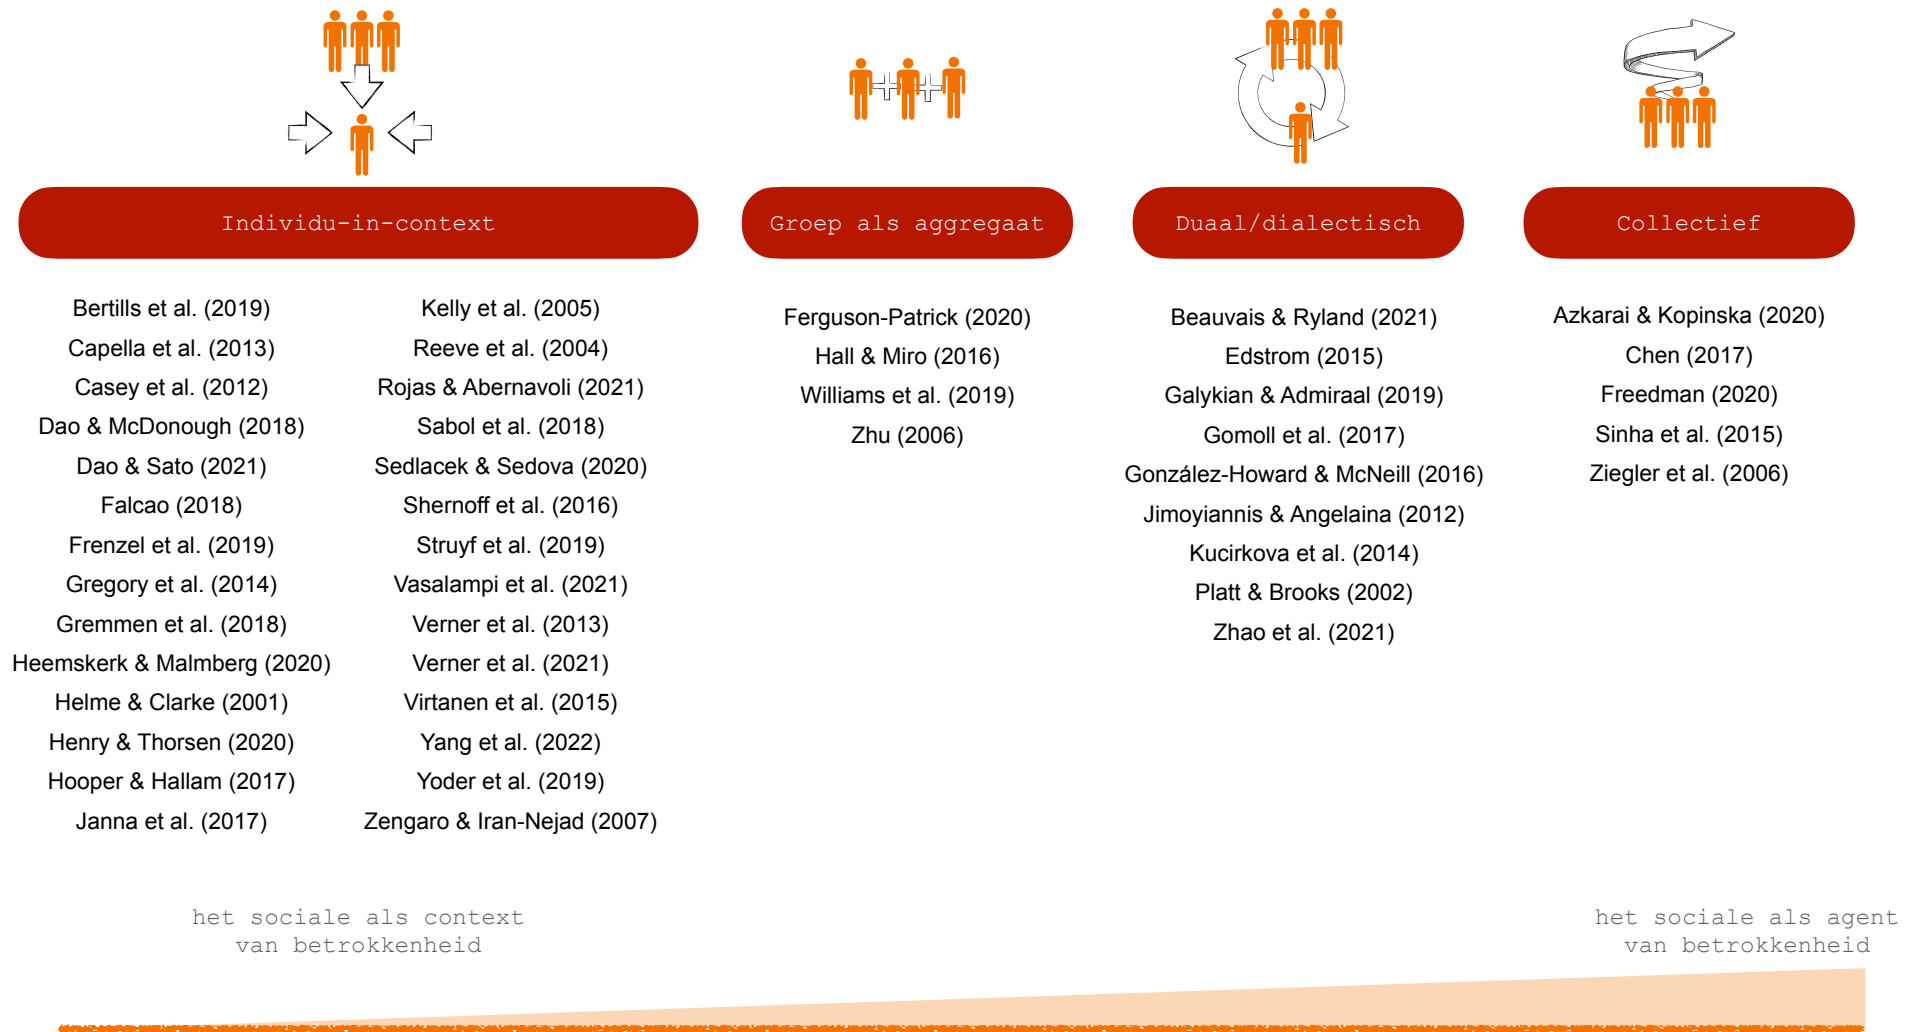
Individu-in-context

Bertills et al. (2019)
Capella et al. (2013)
Casey et al. (2012)
Dao & McDonough (2018)
Dao & Sato (2021)
Falcao (2018)
Frenzel et al. (2019)
Gregory et al. (2014)
Gremmen et al. (2018)
Heemskerk & Malmberg (2020)
Helme & Clarke (2001)
Henry & Thorsen (2020)
Hooper & Hallam (2017)
Janna et al. (2017)

Kelly et al. (2005)
Reeve et al. (2004)
Rojas & Abernavoli (2021)
Sabol et al. (2018)
Sedlacek & Sedova (2020)
Shernoff et al. (2016)
Struyf et al. (2019)
Vasalampi et al. (2021)
Verner et al. (2013)
Verner et al. (2021)
Virtanen et al. (2015)
Yang et al. (2022)
Yoder et al. (2019)
Zengaro & Iran-Nejad (2007)

Groep als aggregaat

Ferguson-Patrick (2020)
Hall & Miro (2016)
Williams et al. (2019)
Zhu (2006)

Duaal/dialectisch

Beauvais & Ryland (2021)
Edstrom (2015)
Galykian & Admiraal (2019)
Gomoll et al. (2017)
González-Howard & McNeill (2016)
Jimoyiannis & Angelaina (2012)
Kucirkova et al. (2014)
Platt & Brooks (2002)
Zhao et al. (2021)

Collectief

Azkarai & Kopinska (2020)
Chen (2017)
Freedman (2020)
Sinha et al. (2015)
Ziegler et al. (2006)

het sociale als context van betrokkenheid

het sociale als agent van betrokkenheid